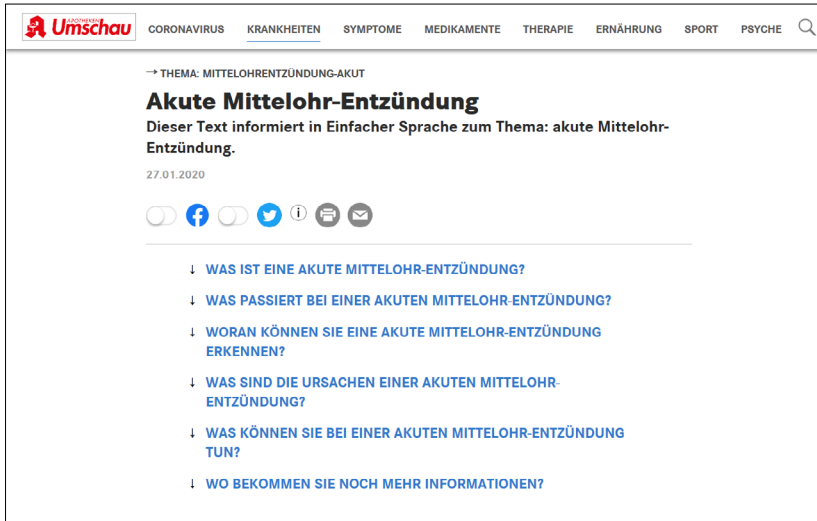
APOTHEKEN Umschau CORONAVIRUS KRANKHEITEN SYMPTOME MEDIKAMENTE THERAPIE ERNÄHRUNG SPORT PSYCHE

→ THEMA: MITTELOHRENTZÜNDUNG-AKUT

Akute Mittelohr-Entzündung

Dieser Text informiert in Einfacher Sprache zum Thema: akute Mittelohr-Entzündung.

27.01.2020

↓ WAS IST EINE AKUTE MITTELOHR-ENTZÜNDUNG?

↓ WAS PASSIERT BEI EINER AKUTEN MITTELOHR-ENTZÜNDUNG?

↓ WORAN KÖNNEN SIE EINE AKUTE MITTELOHR-ENTZÜNDUNG ERKENNEN?

↓ WAS SIND DIE URSACHEN EINER AKUTEN MITTELOHR-ENTZÜNDUNG?

↓ WAS KÖNNEN SIE BEI EINER AKUTEN MITTELOHR-ENTZÜNDUNG TUN?

↓ WO BEKOMMEN SIE NOCH MEHR INFORMATIONEN?